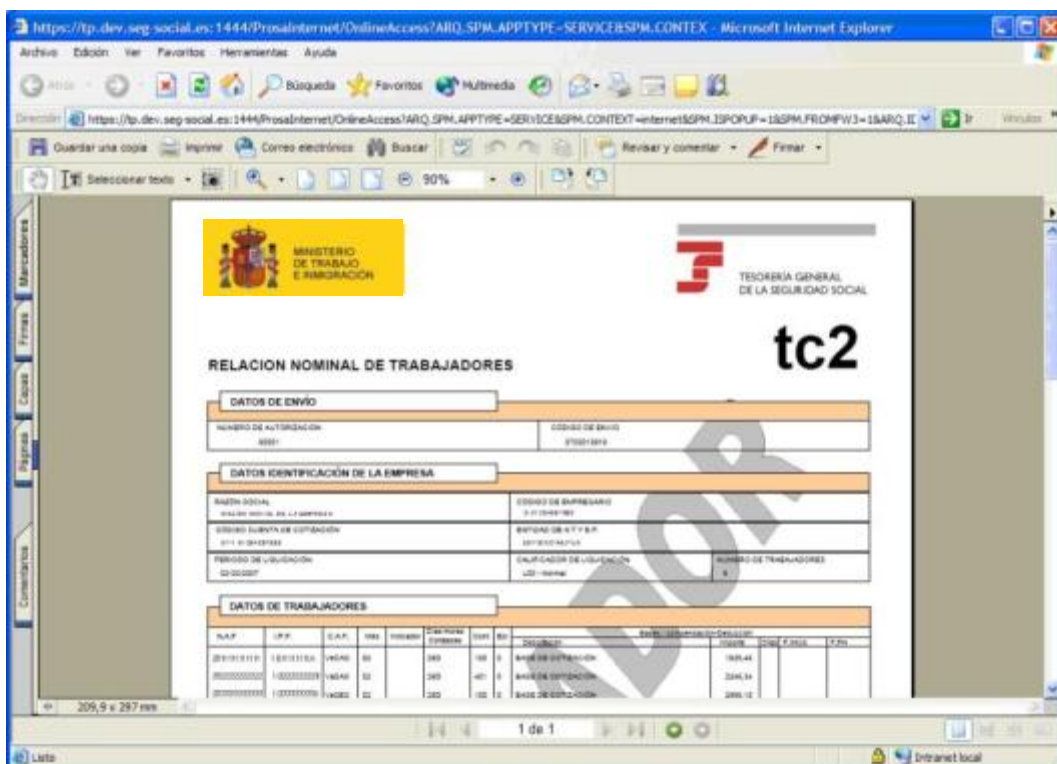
https://tp.dev.seg-social.es:1444/ProsaInternet/OnlineAccess?ARQ.SPM.APPTYPE=SERVICE&SPM.CONTEX - Microsoft Internet Explorer

Archivo Edición Ver Favoritos Herramientas Ayuda

Atrás Búsqueda Favoritos Multimedia

Dirección https://tp.dev.seg-social.es:1444/ProsaInternet/OnlineAccess?ARQ.SPM.APPTYPE=SERVICE&SPM.CONTEXT=internet&SPM.ISPOPUP=1&SPM.FROMFW3=1&ARQ.II Ir Vínculos

Guardar una copia Imprimir Correo electrónico Buscar Revisar y comentar Firmar

Seleccionar texto 90%

Marcadores Firmas Capas Páginas Comentarios

MINISTERIO DE TRABAJO E INMIGRACIÓN

TESORERÍA GENERAL DE LA SEGURIDAD SOCIAL

tc2

RELACION NOMINAL DE TRABAJADORES

DATOS DE ENVÍO

NUMERO DE AUTORIZACION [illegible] CODIGO DE ENVIO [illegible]

DATOS IDENTIFICACIÓN DE LA EMPRESA

RAZÓN SOCIAL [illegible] CODIGO DE EMPRESARIO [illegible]

CÓDIGO CUENTA DE COTIZACIÓN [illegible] ENTIDAD DE A.T Y E.P. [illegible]

PERIODO DE LIQUIDACIÓN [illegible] CALIFICADOR DE LIQUIDACIÓN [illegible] NUMERO DE TRABAJADORES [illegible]

DATOS DE TRABAJADORES

| N.A.F. | I.P.F. | C.A.F. | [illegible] | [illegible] | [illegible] | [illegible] | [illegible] | Descripción | Importe | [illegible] | F.Inicio | F.Fin |
|---|---|---|---|---|---|---|---|---|---|---|---|---|
| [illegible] | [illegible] | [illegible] | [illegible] | | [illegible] | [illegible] | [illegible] | BASE DE COTIZACIÓN | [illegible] | | | |
| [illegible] | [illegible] | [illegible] | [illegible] | | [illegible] | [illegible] | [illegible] | BASE DE COTIZACIÓN | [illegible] | | | |
| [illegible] | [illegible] | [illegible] | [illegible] | | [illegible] | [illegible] | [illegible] | BASE DE COTIZACIÓN | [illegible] | | | |

DOR

209,9 x 297 mm

1 de 1

Listo

Intranet local